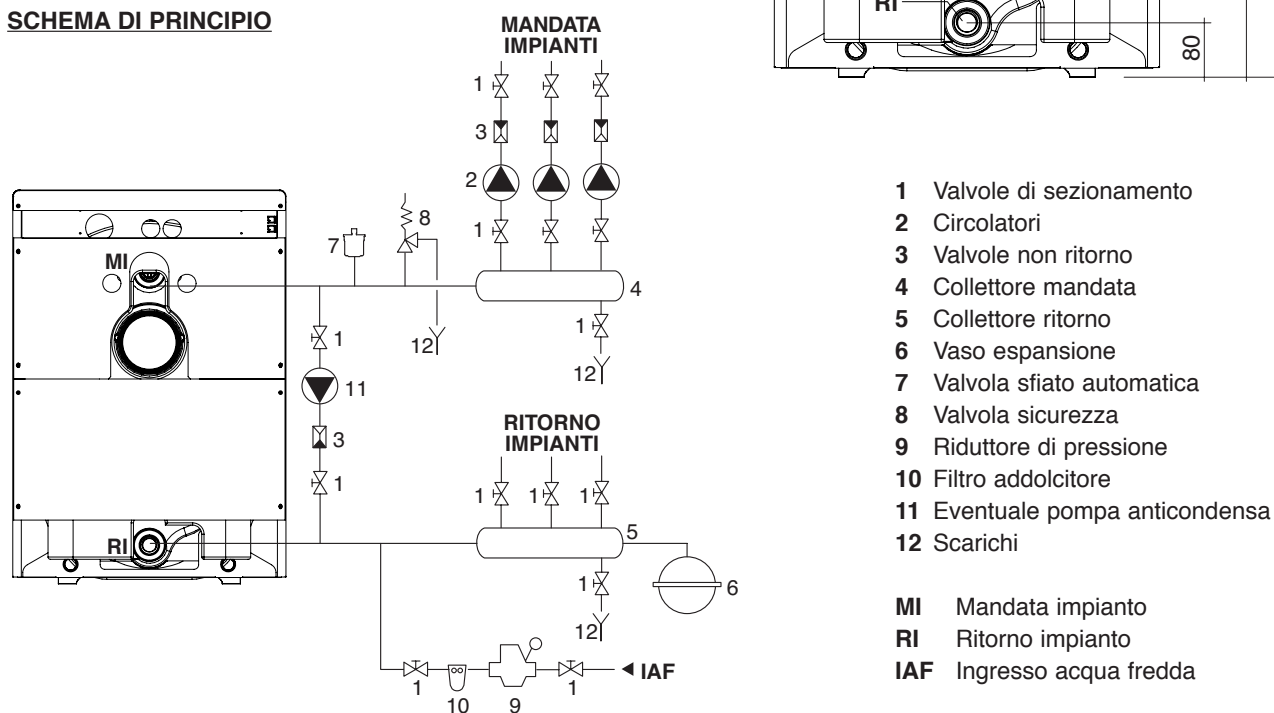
SCHEMA DI PRINCIPIO

RI

80

MANDATA IMPIANTI

1
3
2
1
8
7
MI
4
1
12
1
12
11
3
RITORNO IMPIANTI
1
1 1 1
RI
5
1
6
12
1 10 9 1 IAF

1 Valvole di sezionamento
2 Circolatori
3 Valvole non ritorno
4 Collettore mandata
5 Collettore ritorno
6 Vaso espansione
7 Valvola sfiato automatica
8 Valvola sicurezza
9 Riduttore di pressione
10 Filtro addolcitore
11 Eventuale pompa anticondensa
12 Scarichi

MI Mandata impianto
RI Ritorno impianto
IAF Ingresso acqua fredda